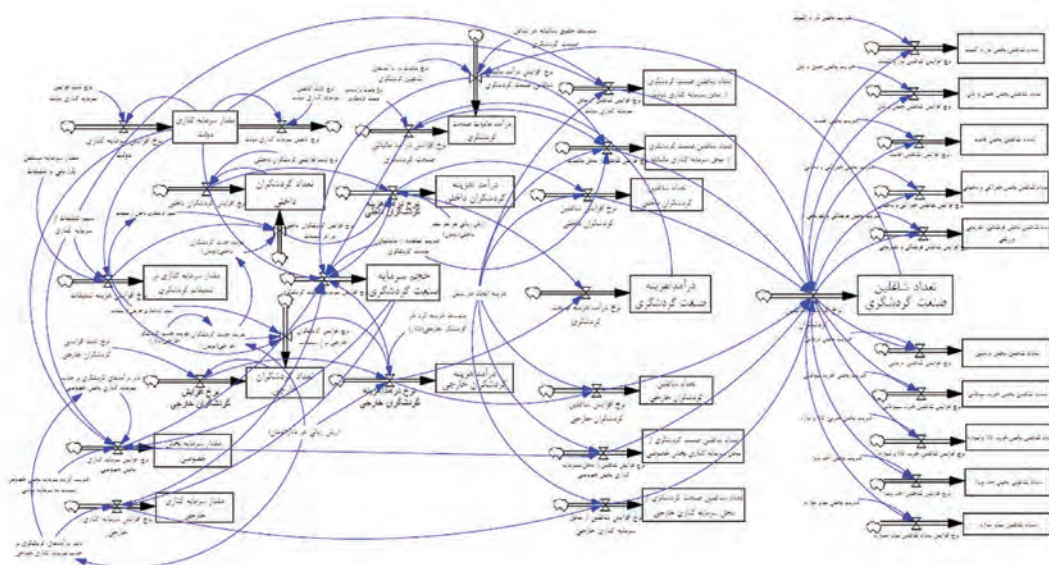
مقدار سرمایه گذاری دولت

تعداد گردشگران داخلی

درآمد حاصله صنعت گردشگری

درآمد هزینه گردشگران داخلی

حجم سرمایه صنعت گردشگری

مقدار سرمایه گذاری در تبلیغات گردشگری

درآمد هزینه صنعت گردشگری

تعداد گردشگران خارجی

درآمد هزینه گردشگران خارجی

مقدار سرمایه بخش خصوصی

مقدار سرمایه گذاری خارجی

تعداد شاغلین صنعت گردشگری از محل سرمایه گذاری دولتی

تعداد شاغلین صنعت گردشگری از محل سرمایه گذاری داخلی

تعداد شاغلین گردشگران داخلی

تعداد شاغلین گردشگران خارجی

تعداد شاغلین صنعت گردشگری از محل سرمایه گذاری بخش خصوصی

تعداد شاغلین صنعت گردشگری از محل سرمایه گذاری خارجی

تعداد شاغلین صنعت گردشگری

نرخ افزایش سرمایه گذاری دولت

نرخ افزایش گردشگران داخلی

نرخ افزایش گردشگران خارجی

نرخ افزایش هزینه تبلیغات

نرخ افزایش سرمایه گذاری بخش خصوصی

نرخ افزایش سرمایه گذاری خارجی

نرخ افزایش شاغلین گردشگران داخلی

نرخ افزایش شاغلین گردشگران خارجی

نرخ درآمد هزینه صنعت گردشگری

متوسط حقوق سالیانه در شاغل صنعت گردشگری

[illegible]